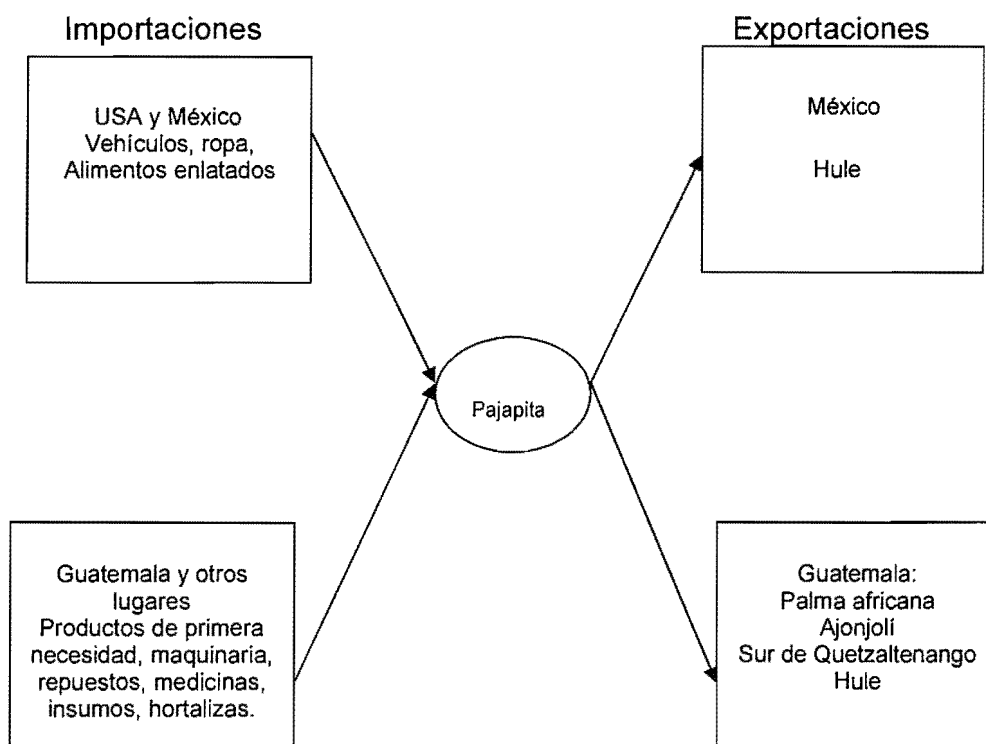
Importaciones

Exportaciones

USA y México
Vehículos, ropa,
Alimentos enlatados

México

Hule

Pajapita

Guatemala y otros lugares
Productos de primera necesidad, maquinaria, repuestos, medicinas, insumos, hortalizas.

Guatemala:
Palma africana
Ajonjolí
Sur de Quetzaltenango
Hule